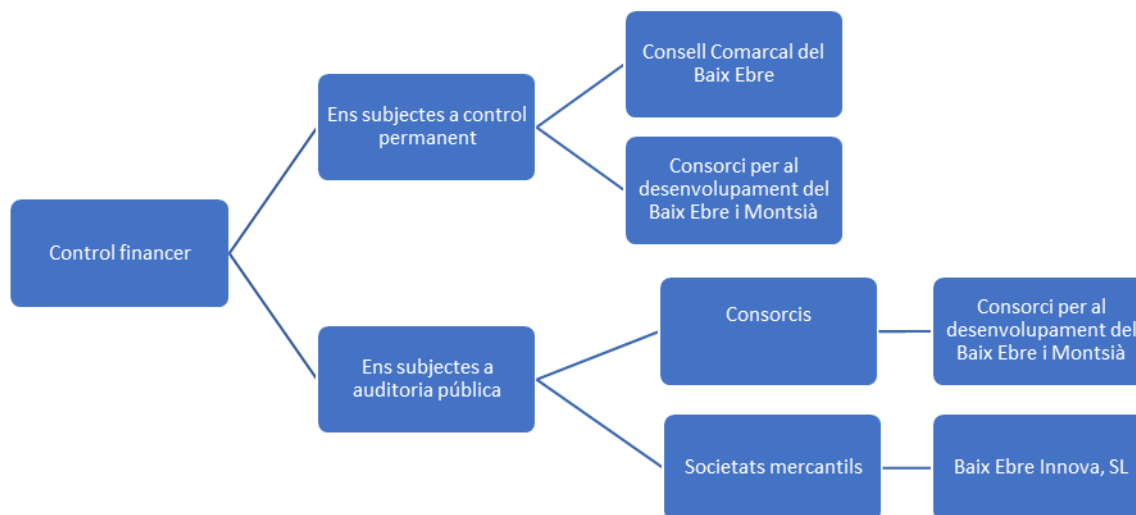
Control financer

Ens subjectes a control permanent

Consell Comarcal del Baix Ebre

Consorci per al desenvolupament del Baix Ebre i Montsià

Ens subjectes a auditoria pública

Consorcis

Consorci per al desenvolupament del Baix Ebre i Montsià

Societats mercantils

Baix Ebre Innova, SL